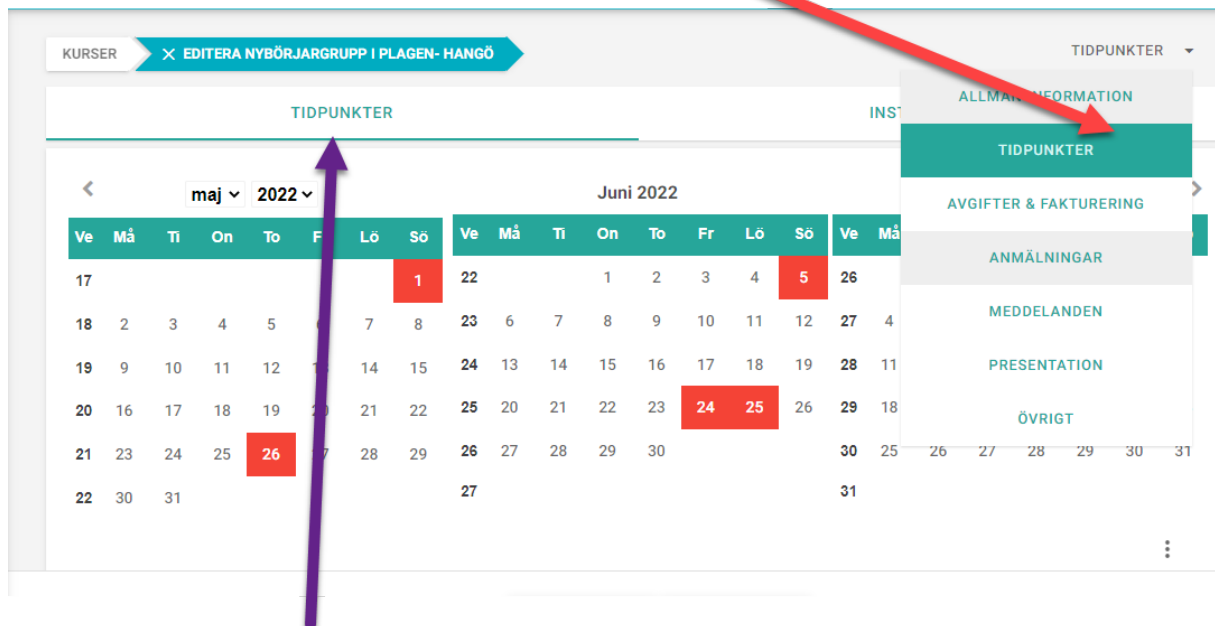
KURSER
✕ EDITERA NYBÖRJARGRUPP I PLAGEN- HANGÖ
TIDPUNKTER

TIDPUNKTER
INST

ALLMÄN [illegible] INFORMATION
TIDPUNKTER
AVGIFTER & FAKTURERING
ANMÄLNINGAR
MEDDELANDEN
PRESENTATION
ÖVRIGT

maj 2022

| Ve | Må | Ti | On | To | F | Lö | Sö |
|---|---|---|---|---|---|---|---|
| 17 | | | | | | | 1 |
| 18 | 2 | 3 | 4 | 5 | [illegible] | 7 | 8 |
| 19 | 9 | 10 | 11 | 12 | 1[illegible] | 14 | 15 |
| 20 | 16 | 17 | 18 | 19 | 20 | 21 | 22 |
| 21 | 23 | 24 | 25 | 26 | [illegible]7 | 28 | 29 |
| 22 | 30 | 31 | | | | | |

Juni 2022

| Ve | Må | Ti | On | To | Fr | Lö | Sö |
|---|---|---|---|---|---|---|---|
| 22 | | | 1 | 2 | 3 | 4 | 5 |
| 23 | 6 | 7 | 8 | 9 | 10 | 11 | 12 |
| 24 | 13 | 14 | 15 | 16 | 17 | 18 | 19 |
| 25 | 20 | 21 | 22 | 23 | 24 | 25 | 26 |
| 26 | 27 | 28 | 29 | 30 | | | |
| 27 | | | | | | | |

| Ve | Må | | | | | | |
|---|---|---|---|---|---|---|---|
| 26 | | | | | | | |
| 27 | 4 | | | | | | |
| 28 | 11 | | | | | | |
| 29 | 18 | | | | | | |
| 30 | 25 | 26 | 27 | 28 | 29 | 30 | 31 |
| 31 | | | | | | | |